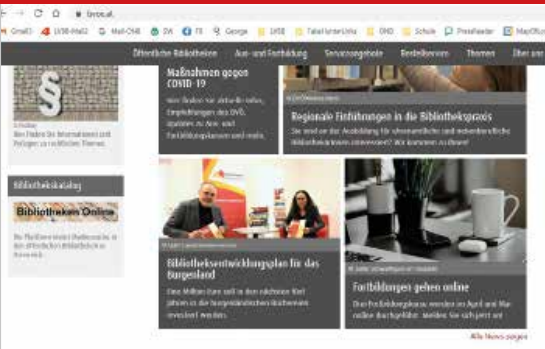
bvoe.at

Gmail | UVSB-Mail | Mail-ONB | DW | FB | George | UVSB | Tabel lunter Links | ONB | Schule | Presstheater | MapOfLu

Öffentliche Bibliotheken | Aus- und Fortbildung | Serviceangebote | Bestellservice | Themen | Über uns

Maßnahmen gegen COVID-19

Hier finden Sie aktuelle Infos, Empfehlungen des BVÖ, Updates zu Aus- und Fortbildungsplanung und mehr.

Regionale Einführungen in die Bibliothekspraxis

Sie sind an der Ausbildung für ehrenamtliche und nebenberufliche Bibliothekar/innen interessiert? Wir kommen zu Ihnen!

Hier finden Sie Informationen und Vorlagen zu rechtlichen Themen.

Bibliothekskatalog

Bibliotheken Online

Bibliotheksentwicklungsplan für das Burgenland

Eine Million Euro soll in den nächsten fünf Jahren in die burgenländischen Büchereien investiert werden.

Fortbildungen gehen online

Die Fortbildungskurse werden im April und Mai online durchgeführt. Melden Sie sich jetzt an!

Alle News zeigen